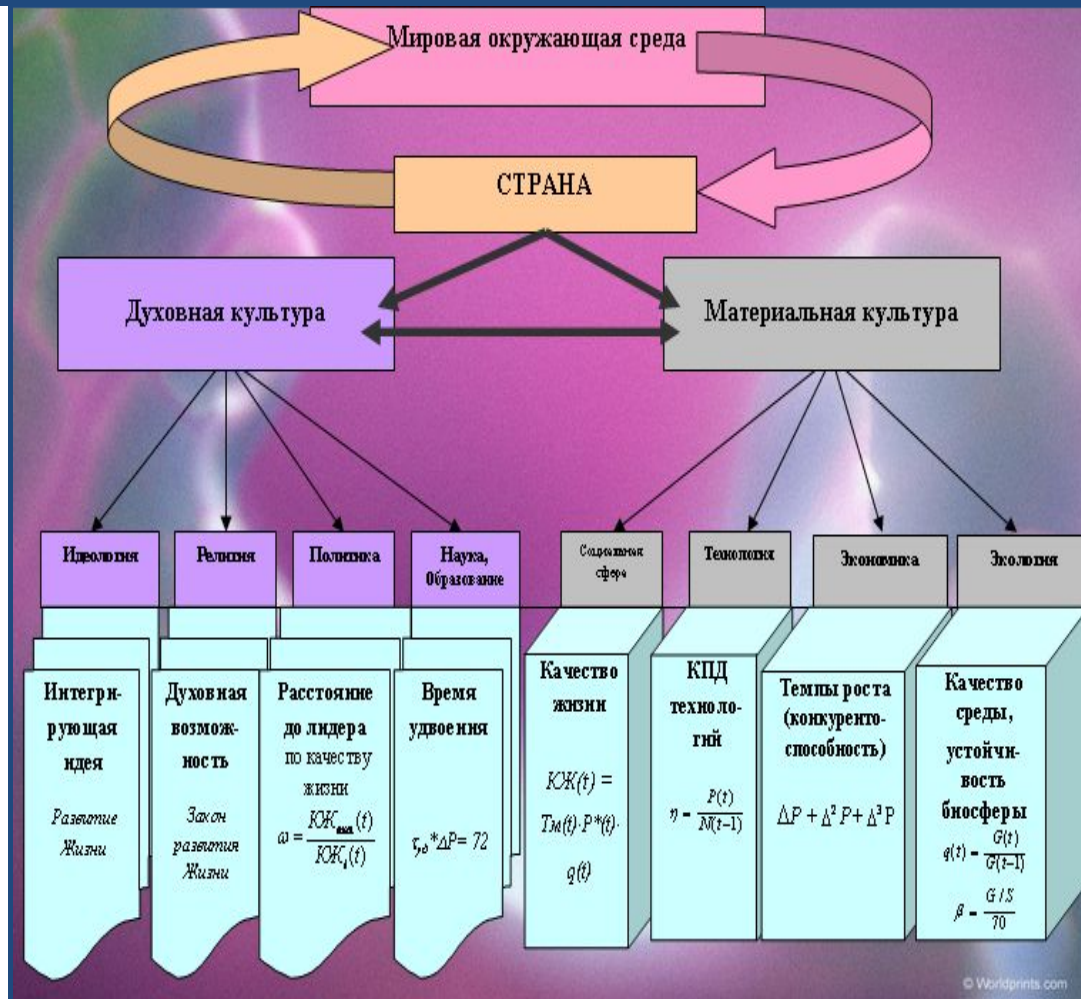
Мировая окружающая среда

СТРАНА

Духовная культура

Материальная культура

Идеология

Религия

Политика

Наука, Образование

Социальная сфера

Технология

Экономика

Экология

Интегрирующая идея

Развитие Жизни

Духовная возможность

Закон развития Жизни

Расстояние до лидера по качеству жизни

$\omega = \frac{КЖ_{лид}(t)}{КЖ_i(t)}$

Время удвоения

$\tau_{уд} * \Delta P = 72$

Качество жизни

$КЖ(t) = Тм(t) \cdot P^*(t) \cdot q(t)$

КПД технологий

$\eta = \frac{P(t)}{N(t-1)}$

Темпы роста (конкурентоспособность)

$\Delta P + \Delta^2 P + \Delta^3 P$

Качество среды, устойчивость биосферы

$q(t) = \frac{G(t)}{G(t-1)}$

$\beta = \frac{G/S}{70}$

© Worldprints.com